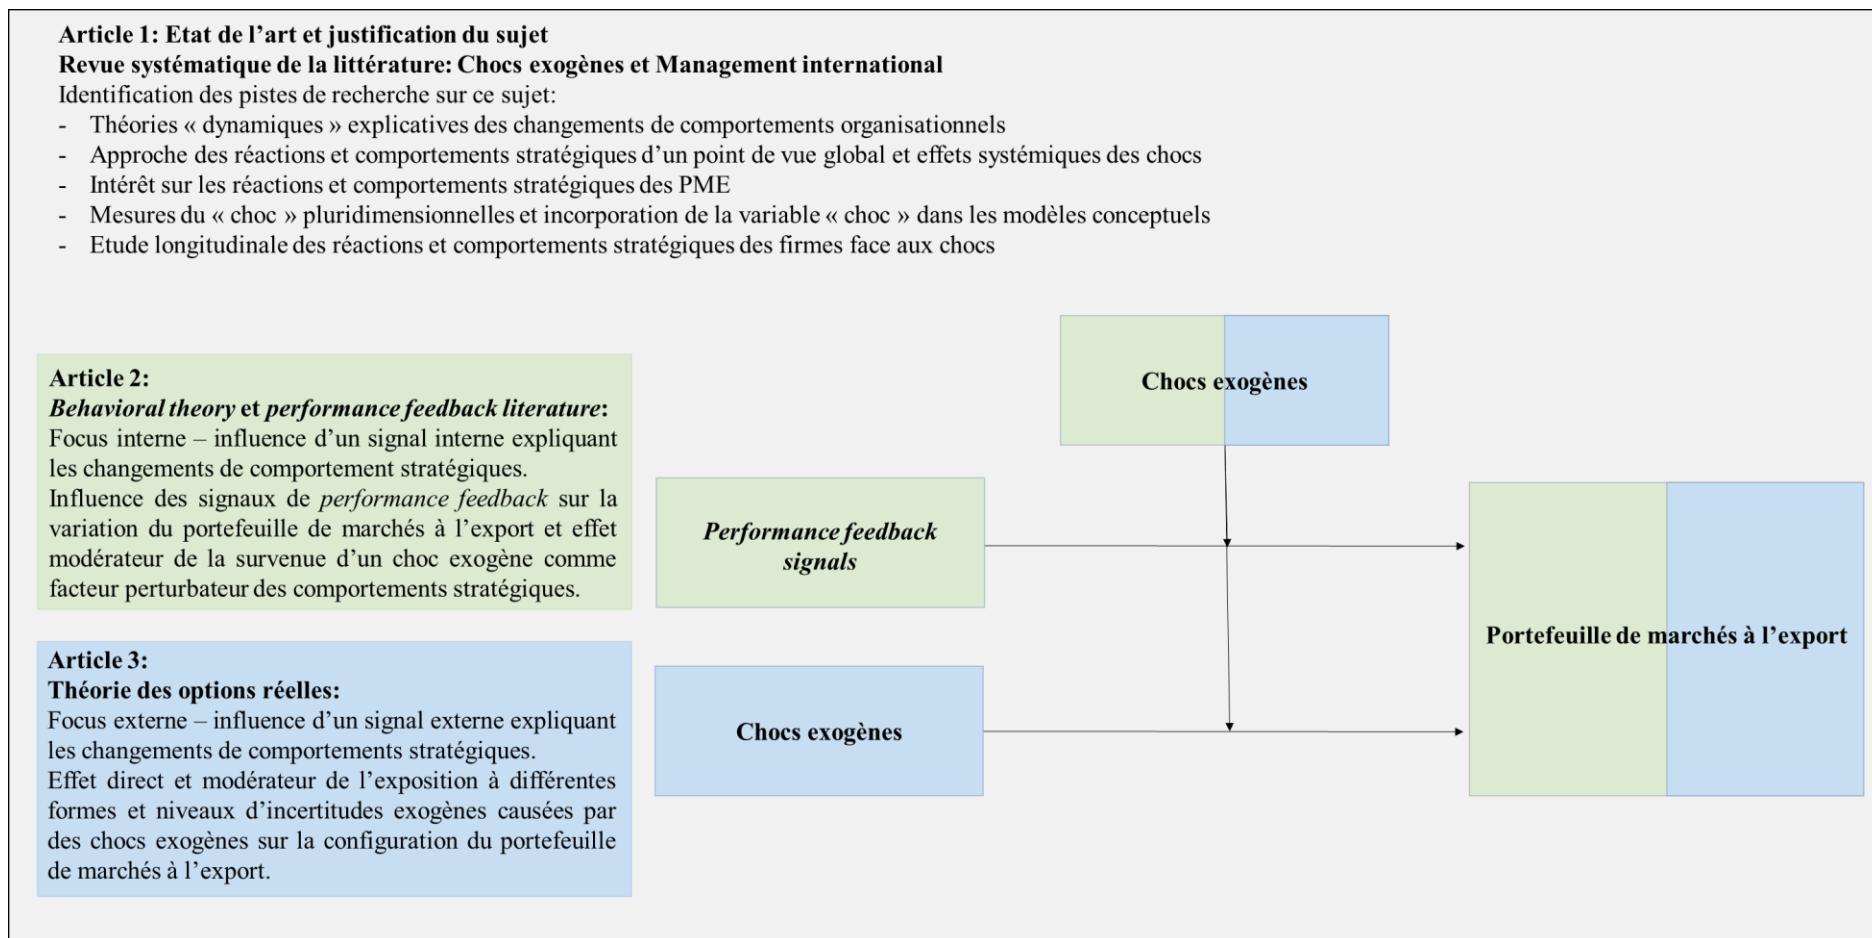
Article 1: Etat de l'art et justification du sujet
Revue systématique de la littérature: Chocs exogènes et Management international
Identification des pistes de recherche sur ce sujet:
- Théories « dynamiques » explicatives des changements de comportements organisationnels
- Approche des réactions et comportements stratégiques d'un point de vue global et effets systémiques des chocs
- Intérêt sur les réactions et comportements stratégiques des PME
- Mesures du « choc » pluridimensionnelles et incorporation de la variable « choc » dans les modèles conceptuels
- Etude longitudinale des réactions et comportements stratégiques des firmes face aux chocs

Article 2:
Behavioral theory et performance feedback literature:
Focus interne – influence d'un signal interne expliquant les changements de comportement stratégiques.
Influence des signaux de performance feedback sur la variation du portefeuille de marchés à l'export et effet modérateur de la survenue d'un choc exogène comme facteur perturbateur des comportements stratégiques.

Article 3:
Théorie des options réelles:
Focus externe – influence d'un signal externe expliquant les changements de comportements stratégiques.
Effet direct et modérateur de l'exposition à différentes formes et niveaux d'incertitudes exogènes causées par des chocs exogènes sur la configuration du portefeuille de marchés à l'export.

Chocs exogènes

Performance feedback signals

Chocs exogènes

Portefeuille de marchés à l'export